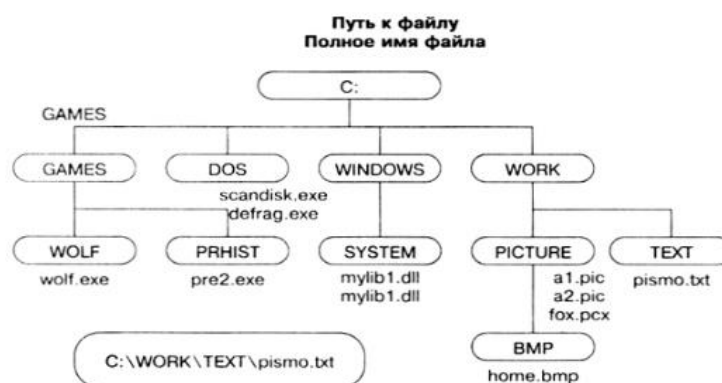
Путь к файлу
Полное имя файла

C:

GAMES

GAMES

DOS

scandisk.exe
defrag.exe

WINDOWS

WORK

WOLF

wolf.exe

PRHIST

pre2.exe

SYSTEM

mylib1.dll
mylib1.dll

PICTURE

a1.pic
a2.pic
fox.pcx

TEXT

pismo.txt

C:\WORK\TEXT\pismo.txt

BMP

home.bmp